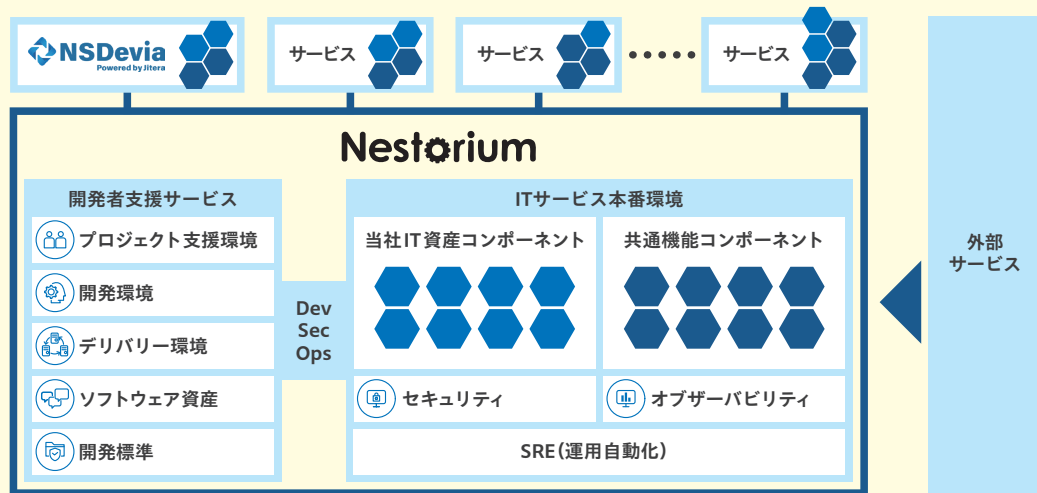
NSDevia
Powered by Jitera

サービス

サービス

サービス

Nestorium

開発者支援サービス

プロジェクト支援環境

開発環境

デリバリー環境

ソフトウェア資産

開発標準

Dev
Sec
Ops

ITサービス本番環境

当社IT資産コンポーネント

共通機能コンポーネント

セキュリティ

オブザーバビリティ

SRE(運用自動化)

外部
サービス